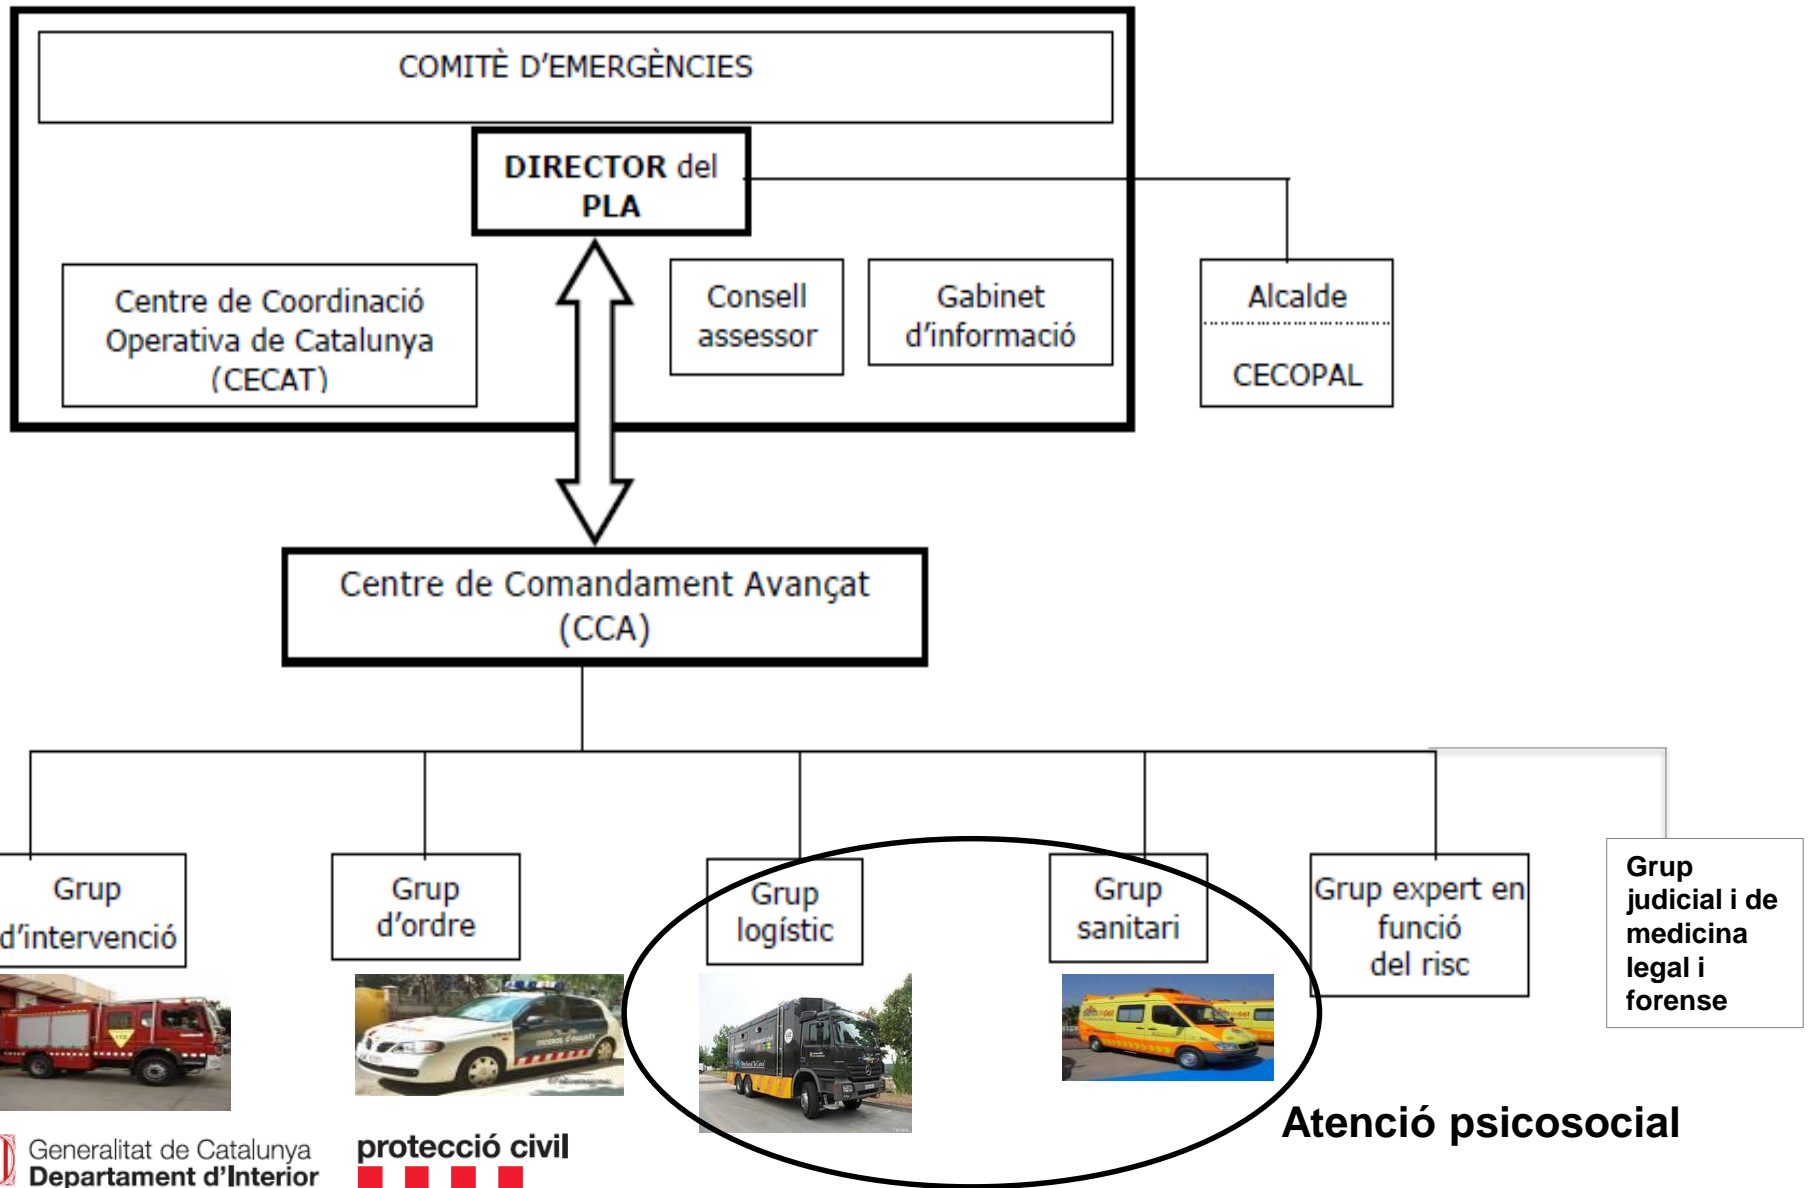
COMITÈ D'EMERGÈNCIES

DIRECTOR del PLA

Centre de Coordinació Operativa de Catalunya (CECAT)

Consell assessor

Gabinet d'informació

Alcalde

CECOPAL

Centre de Comandament Avançat (CCA)

Grup d'intervenció

Grup d'ordre

Grup logístic

Grup sanitari

Grup expert en funció del risc

Grup judicial i de medicina legal i forense

Atenció psicosocial

Generalitat de Catalunya
Departament d'Interior

protecció civil